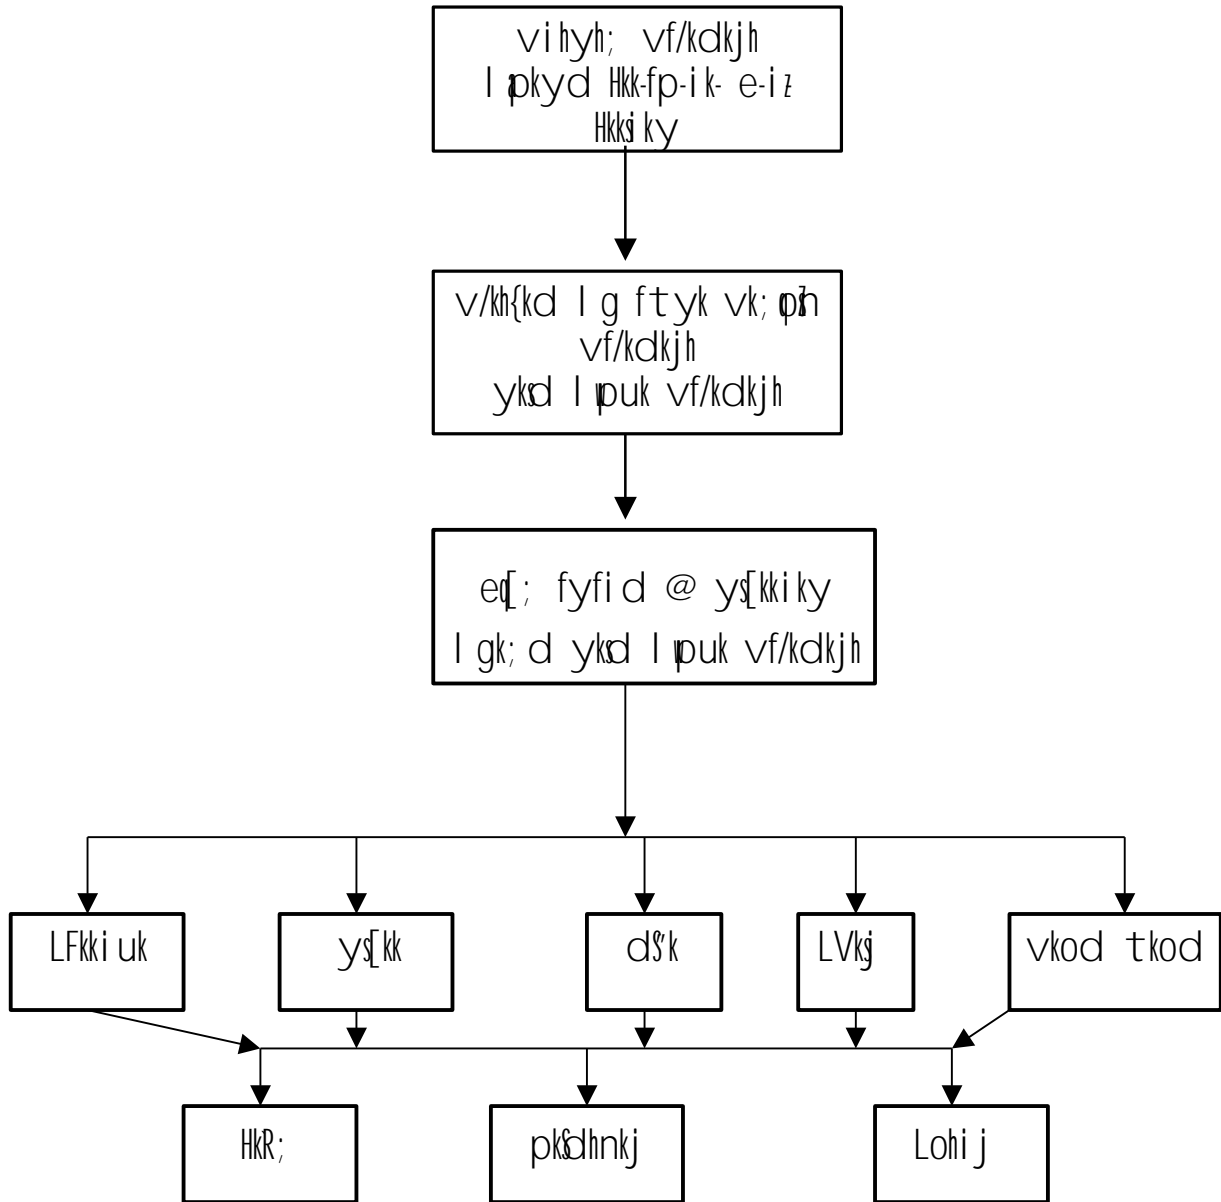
vihyh; vf/kdkjh
lpkyd Hkk-fp-ik- e-iz
Hkksiky

v/kh{kd lg ftyk vk;qDr vf/kdkjh
yksd lsokuk vf/kdkjh

eq[; fyfid @ ys[kkiky
lgk;d ykd lsokuk vf/kdkjh

LFkkiuk

ys[kk

dS'k

LVksj

vkod tkod

HkR;

pkSdhnkj

Lohij